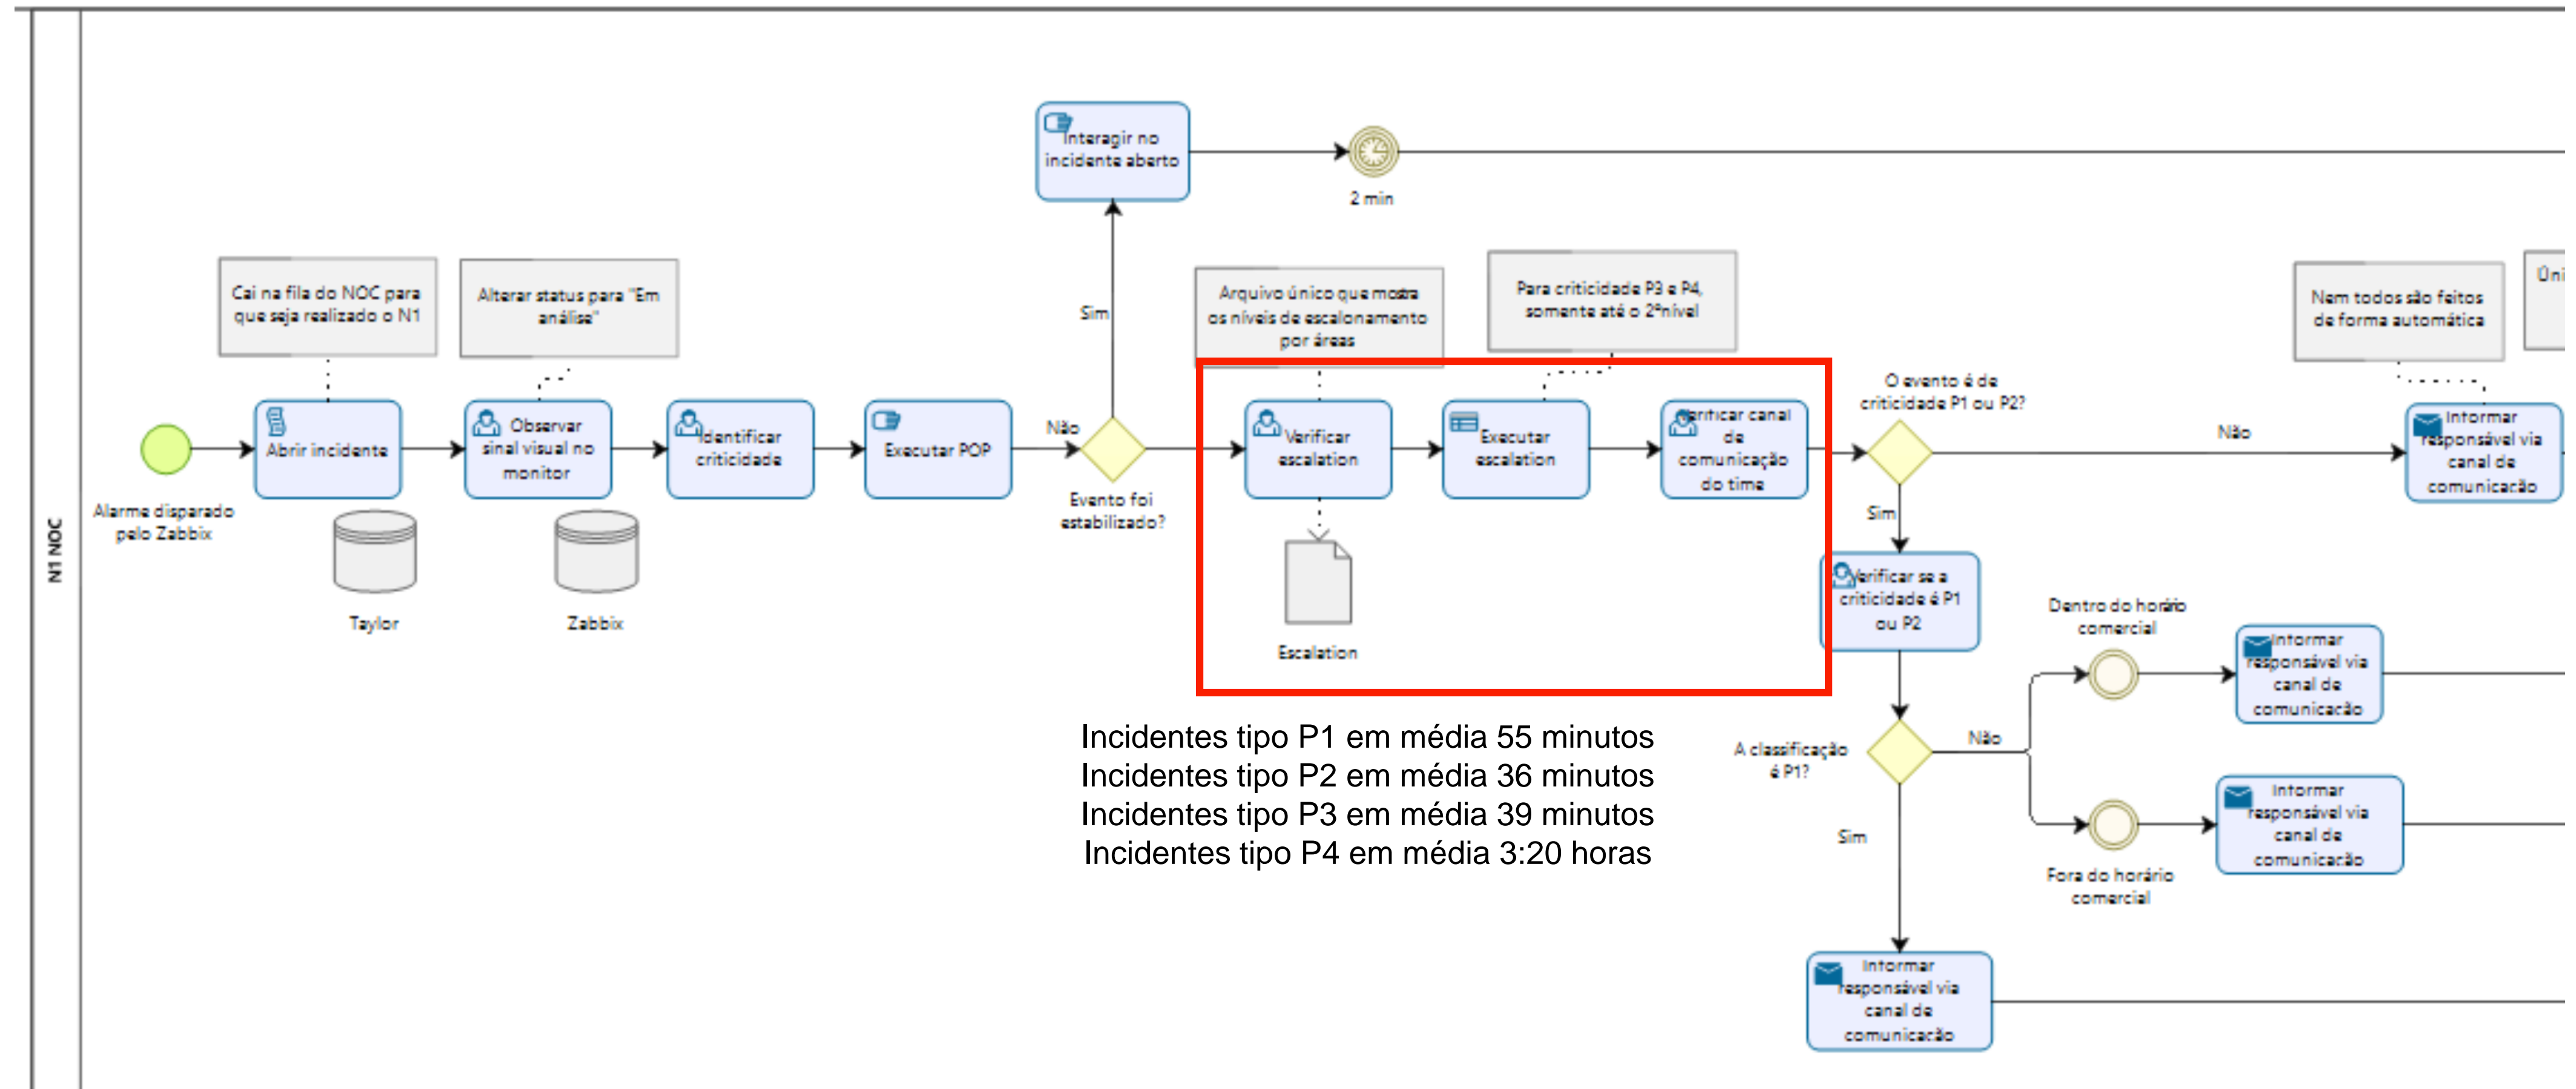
N1 NOC

Interagir no incidente aberto

2 min

Cai na fila do NOC para que seja realizado o N1

Alterar status para "Em análise"

Sim

Arquivo único que mostra os níveis de escalonamento por áreas

Para criticidade P3 e P4, somente até o 2ºnível

Nem todos são feitos de forma automática

Úni

Alarme disparado pelo Zabbix

Abrir incidente

Observar sinal visual no monitor

Identificar criticidade

Executar POP

Não

Evento foi estabilizado?

Verificar escalation

Executar escalation

Verificar canal de comunicação do time

O evento é de criticidade P1 ou P2?

Não

Informar responsável via canal de comunicação

Taylor

Zabbix

Escalation

Sim

Verificar se a criticidade é P1 ou P2

Dentro do horário comercial

Informar responsável via canal de comunicação

Incidentes tipo P1 em média 55 minutos
Incidentes tipo P2 em média 36 minutos
Incidentes tipo P3 em média 39 minutos
Incidentes tipo P4 em média 3:20 horas

A classificação é P1?

Não

Informar responsável via canal de comunicação

Sim

Fora do horário comercial

Informar responsável via canal de comunicação